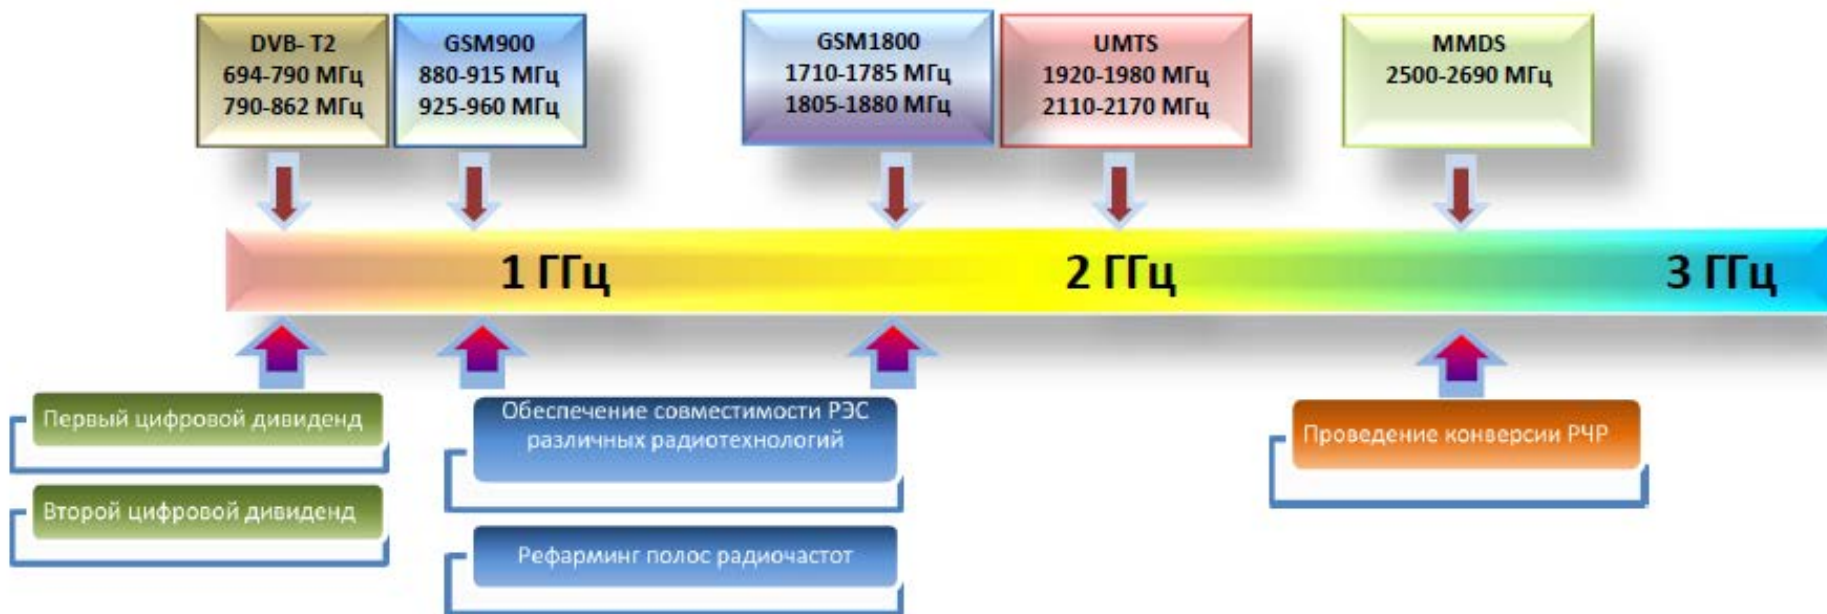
DVB- T2
694-790 МГц
790-862 МГц

GSM900
880-915 МГц
925-960 МГц

GSM1800
1710-1785 МГц
1805-1880 МГц

UMTS
1920-1980 МГц
2110-2170 МГц

MMDS
2500-2690 МГц

1 ГГц

2 ГГц

3 ГГц

Первый цифровой дивиденд

Второй цифровой дивиденд

Обеспечение совместимости РЭС различных радиотехнологий

Рефарминг полос радиочастот

Проведение конверсии РЧР